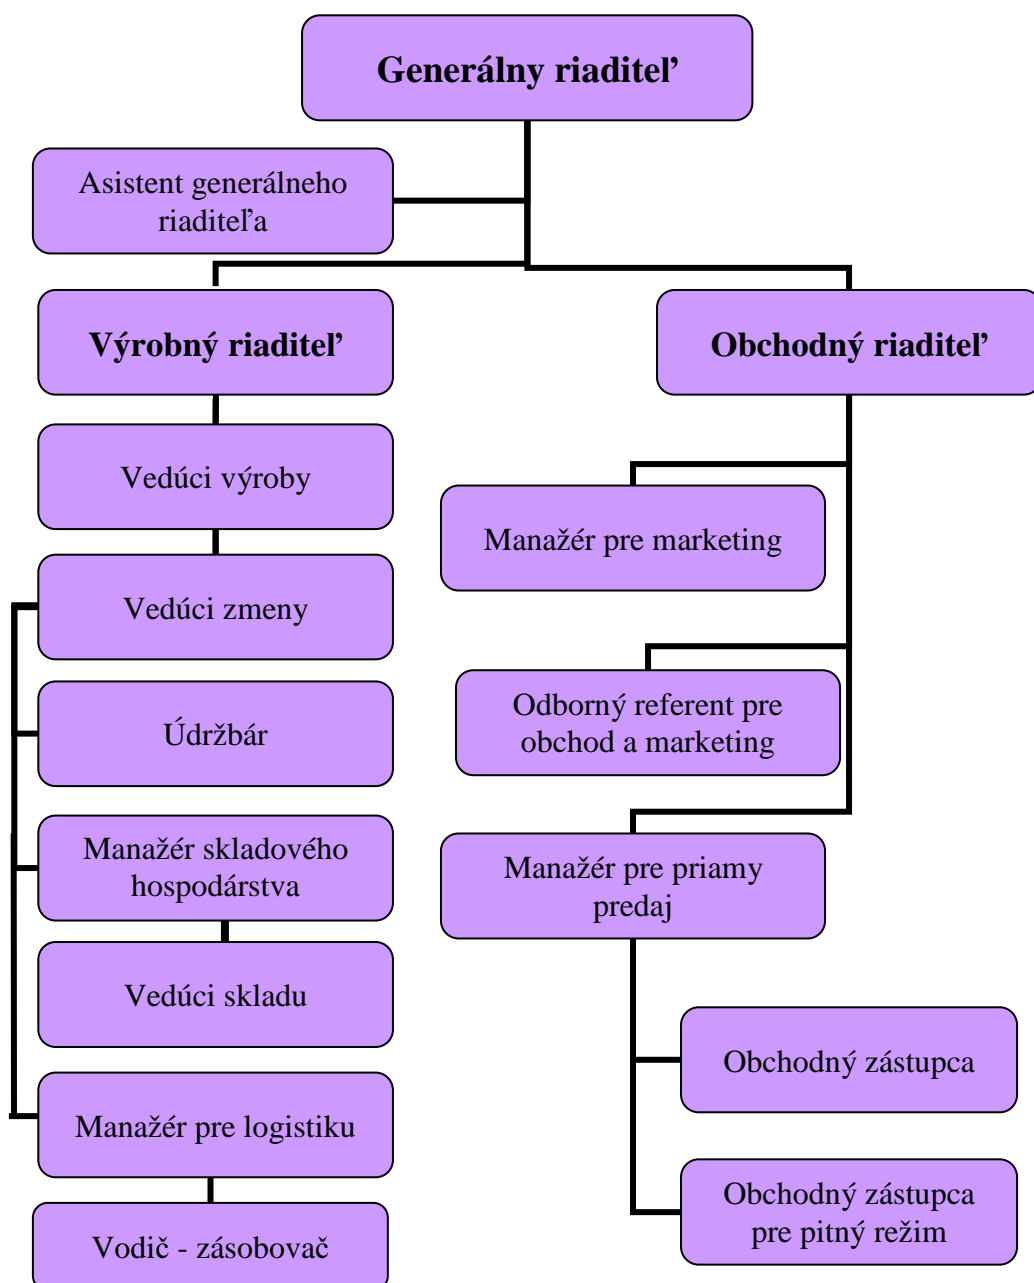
Generálny riaditeľ

Asistent generálneho riaditeľa

Výrobný riaditeľ

Obchodný riaditeľ

Vedúci výroby

Manažér pre marketing

Vedúci zmeny

Odborný referent pre obchod a marketing

Údržbár

Manažér skladového hospodárstva

Manažér pre priamy predaj

Vedúci skladu

Obchodný zástupca

Manažér pre logistiku

Obchodný zástupca pre pitný režim

Vodič - zásobovač